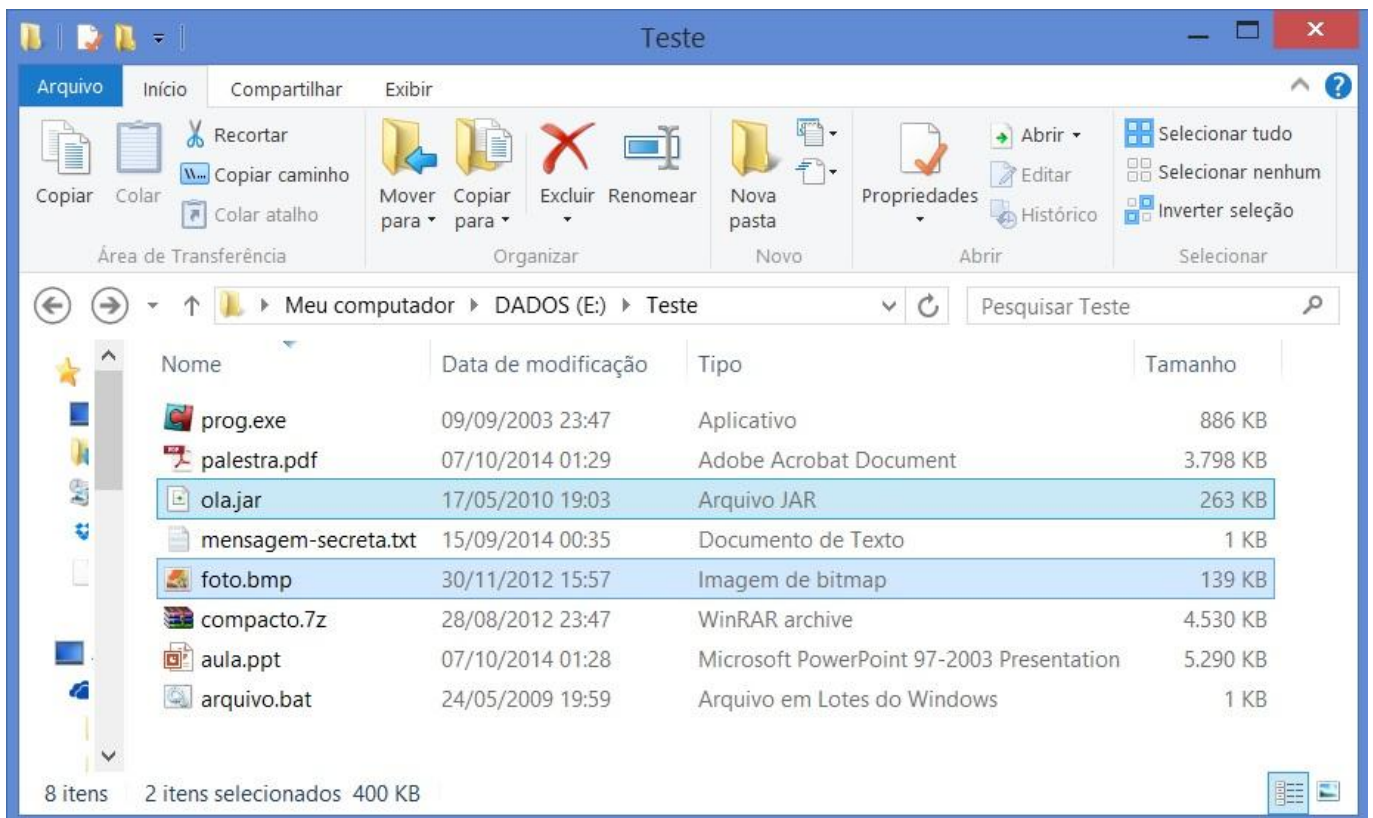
Teste

Arquivo Início Compartilhar Exibir

Copiar Colar Recortar Copiar caminho Colar atalho
Área de Transferência

Mover para Copiar para Excluir Renomear
Organizar

Nova pasta
Novo

Propriedades Abrir Editar Histórico
Abrir

Selecionar tudo Selecionar nenhum Inverter seleção
Selecionar

Meu computador ▸ DADOS (E:) ▸ Teste

Pesquisar Teste

| Nome | Data de modificação | Tipo | Tamanho |
|---|---|---|---|
| prog.exe | 09/09/2003 23:47 | Aplicativo | 886 KB |
| palestra.pdf | 07/10/2014 01:29 | Adobe Acrobat Document | 3.798 KB |
| ola.jar | 17/05/2010 19:03 | Arquivo JAR | 263 KB |
| mensagem-secreta.txt | 15/09/2014 00:35 | Documento de Texto | 1 KB |
| foto.bmp | 30/11/2012 15:57 | Imagem de bitmap | 139 KB |
| compacto.7z | 28/08/2012 23:47 | WinRAR archive | 4.530 KB |
| aula.ppt | 07/10/2014 01:28 | Microsoft PowerPoint 97-2003 Presentation | 5.290 KB |
| arquivo.bat | 24/05/2009 19:59 | Arquivo em Lotes do Windows | 1 KB |

8 itens 2 itens selecionados 400 KB